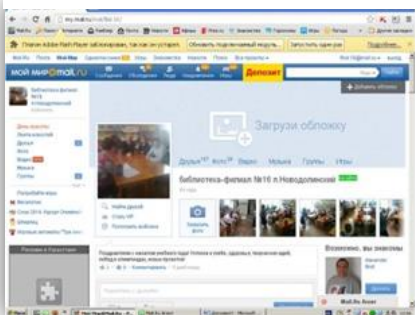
my.mail.ru

Плагин Adobe Flash Player заблокирован, так как он устарел. Обновить подключаемый модуль... Запустить один раз Подробнее...

Mail.Ru Почта Мой Мир Одноклассники Игры Знакомства Новости Поиск Все проекты

мой мир@mail.ru

Депозит

+ Добавить новости

Библиотека-филиал №16 п.Новоолинский

Загрузи обложку

Друзья Фото Видео Музыка Группы Игры

библиотека-филиал №16 п.Новоолинский

Найти друзей

Загрузить фото

Возможно, вы знакомы

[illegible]